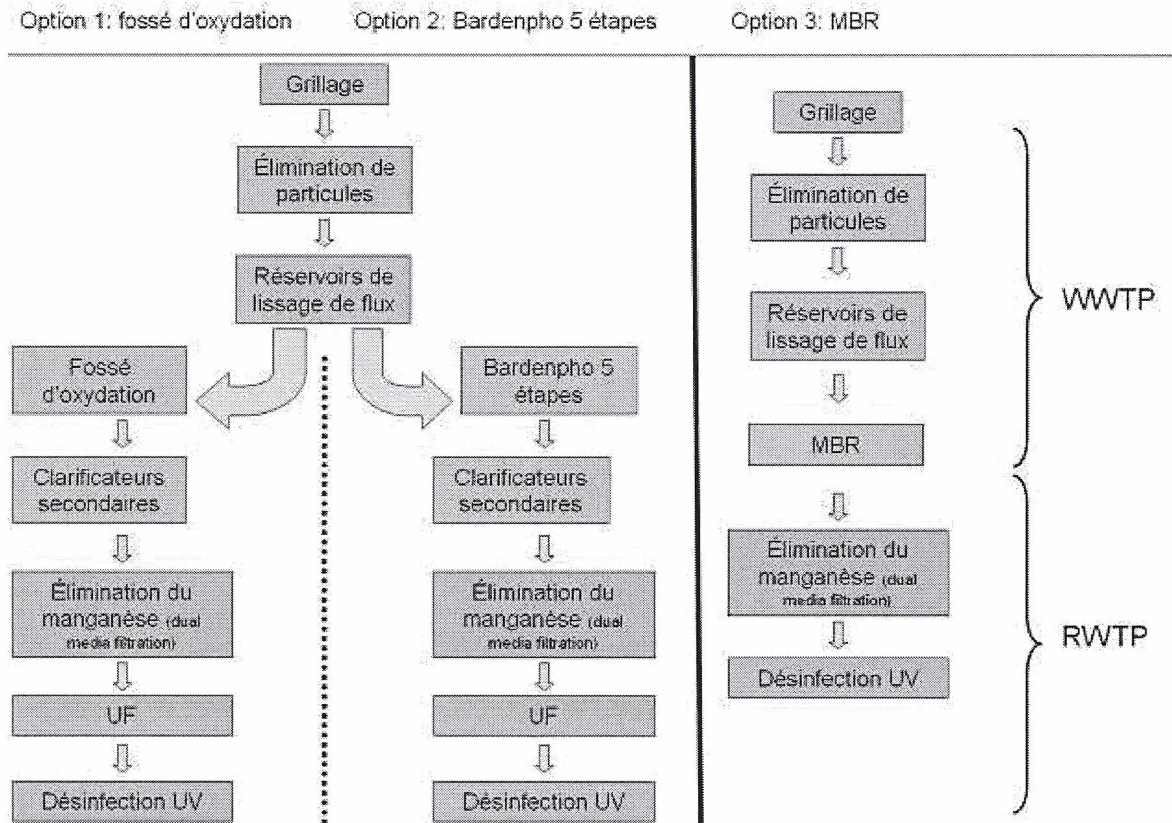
Option 1: fossé d'oxydation

Option 2: Bardenpho 5 étapes

Option 3: MBR

Grillage

Élimination de particules

Réservoirs de lissage de flux

Fossé d'oxydation

Clarificateurs secondaires

Élimination du manganèse (dual media filtration)

UF

Désinfection UV

Bardenpho 5 étapes

Clarificateurs secondaires

Élimination du manganèse (dual media filtration)

UF

Désinfection UV

Grillage

Élimination de particules

Réservoirs de lissage de flux

MBR

Élimination du manganèse (dual media filtration)

Désinfection UV

WWTP

RWTP